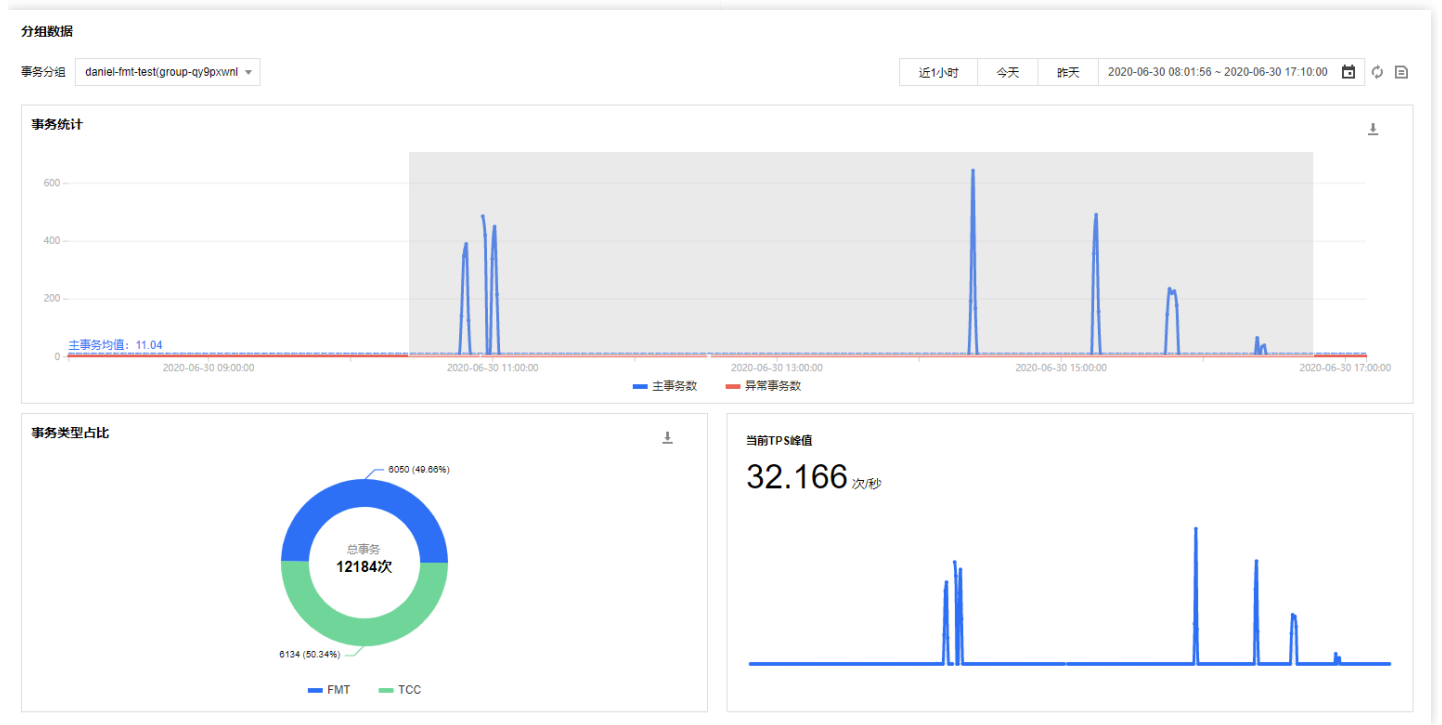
分组数据

事务分组 daniel-fmt-test(group-qy9pxwnl

近1小时 今天 昨天 2020-06-30 08:01:56 ~ 2020-06-30 17:10:00

事务统计

600
400
200
0
主事务均值：11.04

2020-06-30 09:00:00 2020-06-30 11:00:00 2020-06-30 13:00:00 2020-06-30 15:00:00 2020-06-30 17:00:00

主事务数 异常事务数

事务类型占比

6050 (49.66%)
总事务
12184次
6134 (50.34%)

FMT TCC

当前TPS峰值
32.166 次/秒